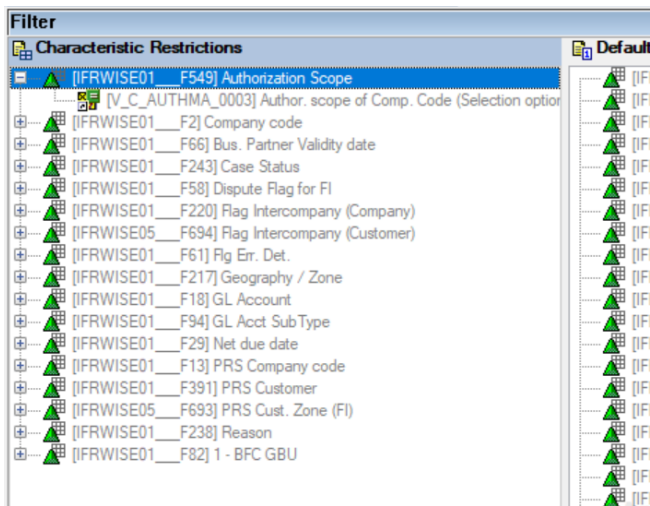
Filter

Characteristic Restrictions

[IFRWISE01___F549] Authorization Scope
[V_C_AUTHMA_0003] Author. scope of Comp. Code (Selection option
[IFRWISE01___F2] Company code
[IFRWISE01___F66] Bus. Partner Validity date
[IFRWISE01___F243] Case Status
[IFRWISE01___F58] Dispute Flag for FI
[IFRWISE01___F220] Flag Intercompany (Company)
[IFRWISE05___F694] Flag Intercompany (Customer)
[IFRWISE01___F61] Flg Err. Det.
[IFRWISE01___F217] Geography / Zone
[IFRWISE01___F18] GL Account
[IFRWISE01___F94] GL Acct SubType
[IFRWISE01___F29] Net due date
[IFRWISE01___F13] PRS Company code
[IFRWISE01___F391] PRS Customer
[IFRWISE05___F693] PRS Cust. Zone (FI)
[IFRWISE01___F238] Reason
[IFRWISE01___F82] 1 - BFC GBU

Default

[IF
[IF
[IF
[IF
[IF
[IF
[IF
[IF
[IF
[IF
[IF
[IF
[IF
[IF
[IF
[IF
[IF
[IF
[IF
[IF